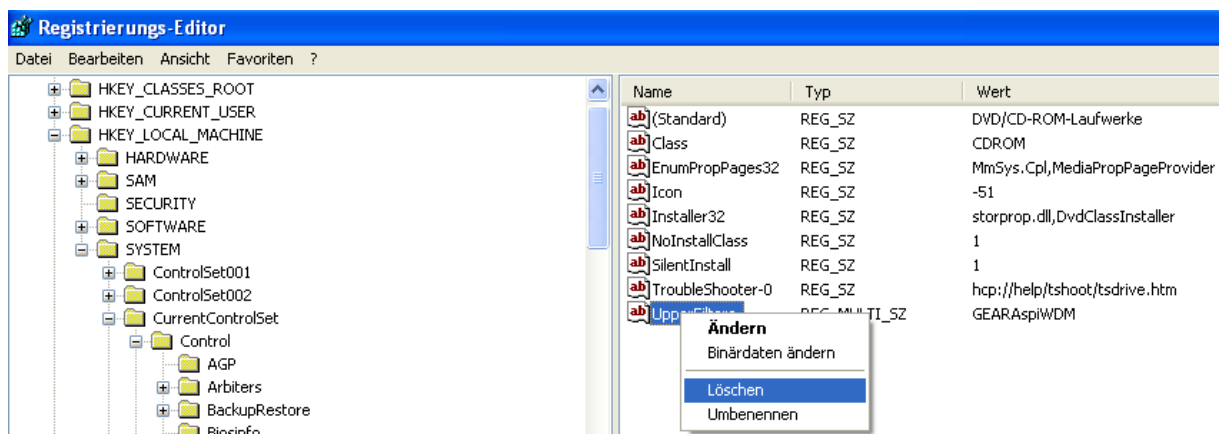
Registrierungs-Editor

Datei Bearbeiten Ansicht Favoriten ?

HKEY_CLASSES_ROOT
HKEY_CURRENT_USER
HKEY_LOCAL_MACHINE
HARDWARE
SAM
SECURITY
SOFTWARE
SYSTEM
ControlSet001
ControlSet002
CurrentControlSet
Control
AGP
Arbiters
BackupRestore
Biosinfo

| Name | Typ | Wert |
|---|---|---|
| (Standard) | REG_SZ | DVD/CD-ROM-Laufwerke |
| Class | REG_SZ | CDROM |
| EnumPropPages32 | REG_SZ | MmSys.Cpl,MediaPropPageProvider |
| Icon | REG_SZ | -51 |
| Installer32 | REG_SZ | storprop.dll,DvdClassInstaller |
| NoInstallClass | REG_SZ | 1 |
| SilentInstall | REG_SZ | 1 |
| TroubleShooter-0 | REG_SZ | hcp://help/tshoot/tsdrive.htm |
| UpperFilters | REG_MULTI_SZ | GEARAspiWDM |

Ändern
Binärdaten ändern
Löschen
Umbenennen